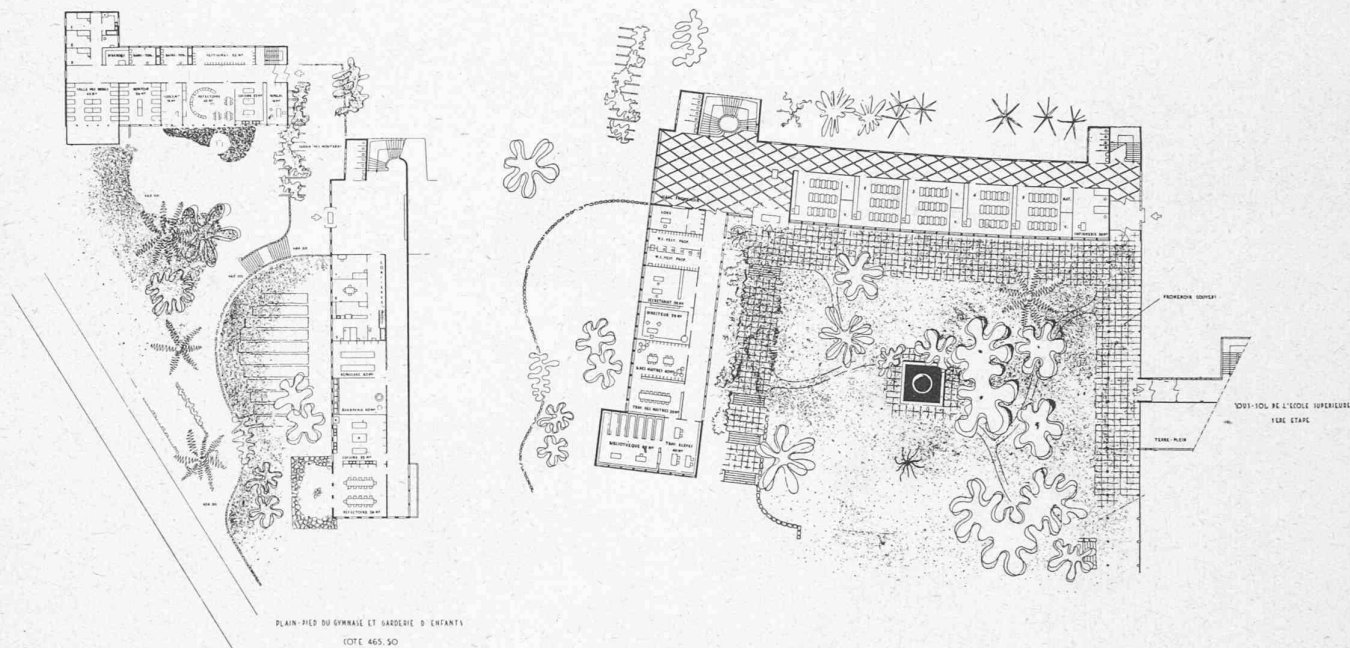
SALLE DES JEUX

VESTIAIRES

RÉFECTOIRE

CUISINE

PRÉAU COUVERT

LOGE

BIBLIOTHÈQUE

SECRÉTARIAT

DIRECTEUR

SALLE DES MAÎTRES

PROMENOIR COUVERT

TERRE-PLEIN

SOUS-SOL DE L'ECOLE SUPERIEURE
1ERE ETAPE

PLAIN-PIED DU GYMNASE ET GARDERIE D'ENFANTS
COTE 465.50